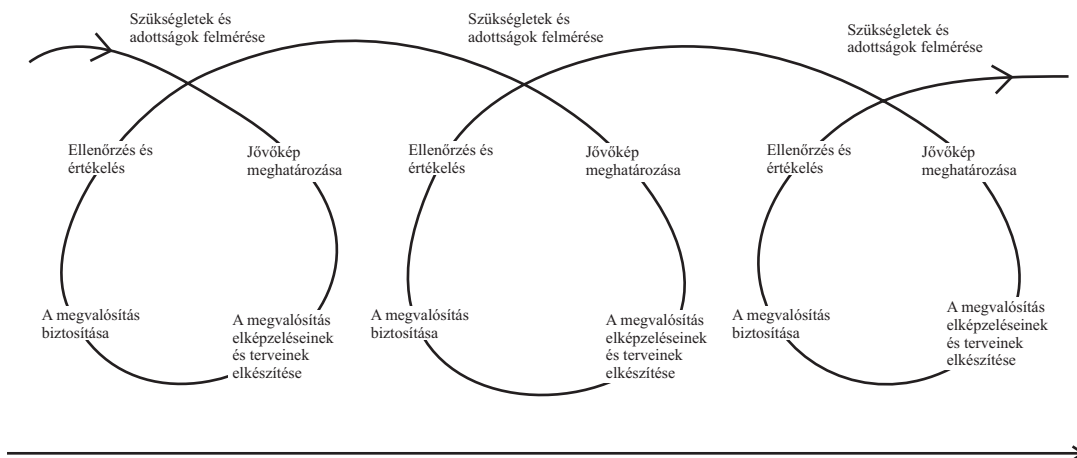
Szükségletek és adottságok felmérése

Ellenőrzés és értékelés

Jővőkép meghatározása

A megvalósítás biztosítása

A megvalósítás elképzeléseinek és terveinek elkészítése

Szükségletek és adottságok felmérése

Ellenőrzés és értékelés

Jővőkép meghatározása

A megvalósítás biztosítása

A megvalósítás elképzeléseinek és terveinek elkészítése

Szükségletek és adottságok felmérése

Ellenőrzés és értékelés

Jővőkép meghatározása

A megvalósítás biztosítása

A megvalósítás elképzeléseinek és terveinek elkészítése